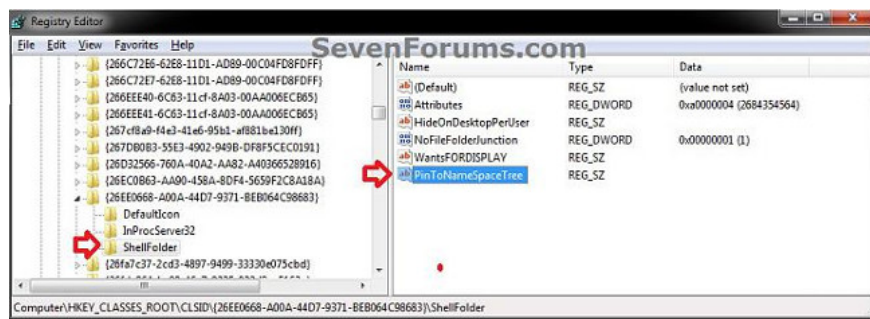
Registry Editor

File Edit View Favorites Help

SevenForums.com

{266C72E6-62E8-11D1-AD89-00C04FD8FDFF}
{266C72E7-62E8-11D1-AD89-00C04FD8FDFF}
{266EEE40-6C63-11cf-8A03-00AA006ECB65}
{266EEE41-6C63-11cf-8A03-00AA006ECB65}
{267cf8a9-f4e3-41e6-95b1-af881be130ff}
{267DB0B3-55E3-4902-949B-DF8F5CEC0191}
{26D32566-760A-40A2-AA82-A40366528916}
{26EC0B63-AA90-458A-8DF4-5659F2C8A18A}
{26EE0668-A00A-44D7-9371-BEB064C98683}
DefaultIcon
InProcServer32
ShellFolder
{26fa7c37-2cd3-4897-9499-33330e075cbd}

| Name | Type | Data |
|---|---|---|
| (Default) | REG_SZ | (value not set) |
| Attributes | REG_DWORD | 0xa0000004 (2684354564) |
| HideOnDesktopPerUser | REG_SZ | |
| NoFileFolderJunction | REG_DWORD | 0x00000001 (1) |
| WantsFORDISPLAY | REG_SZ | |
| PinToNameSpaceTree | REG_SZ | |

Computer\HKEY_CLASSES_ROOT\CLSID\{26EE0668-A00A-44D7-9371-BEB064C98683}\ShellFolder